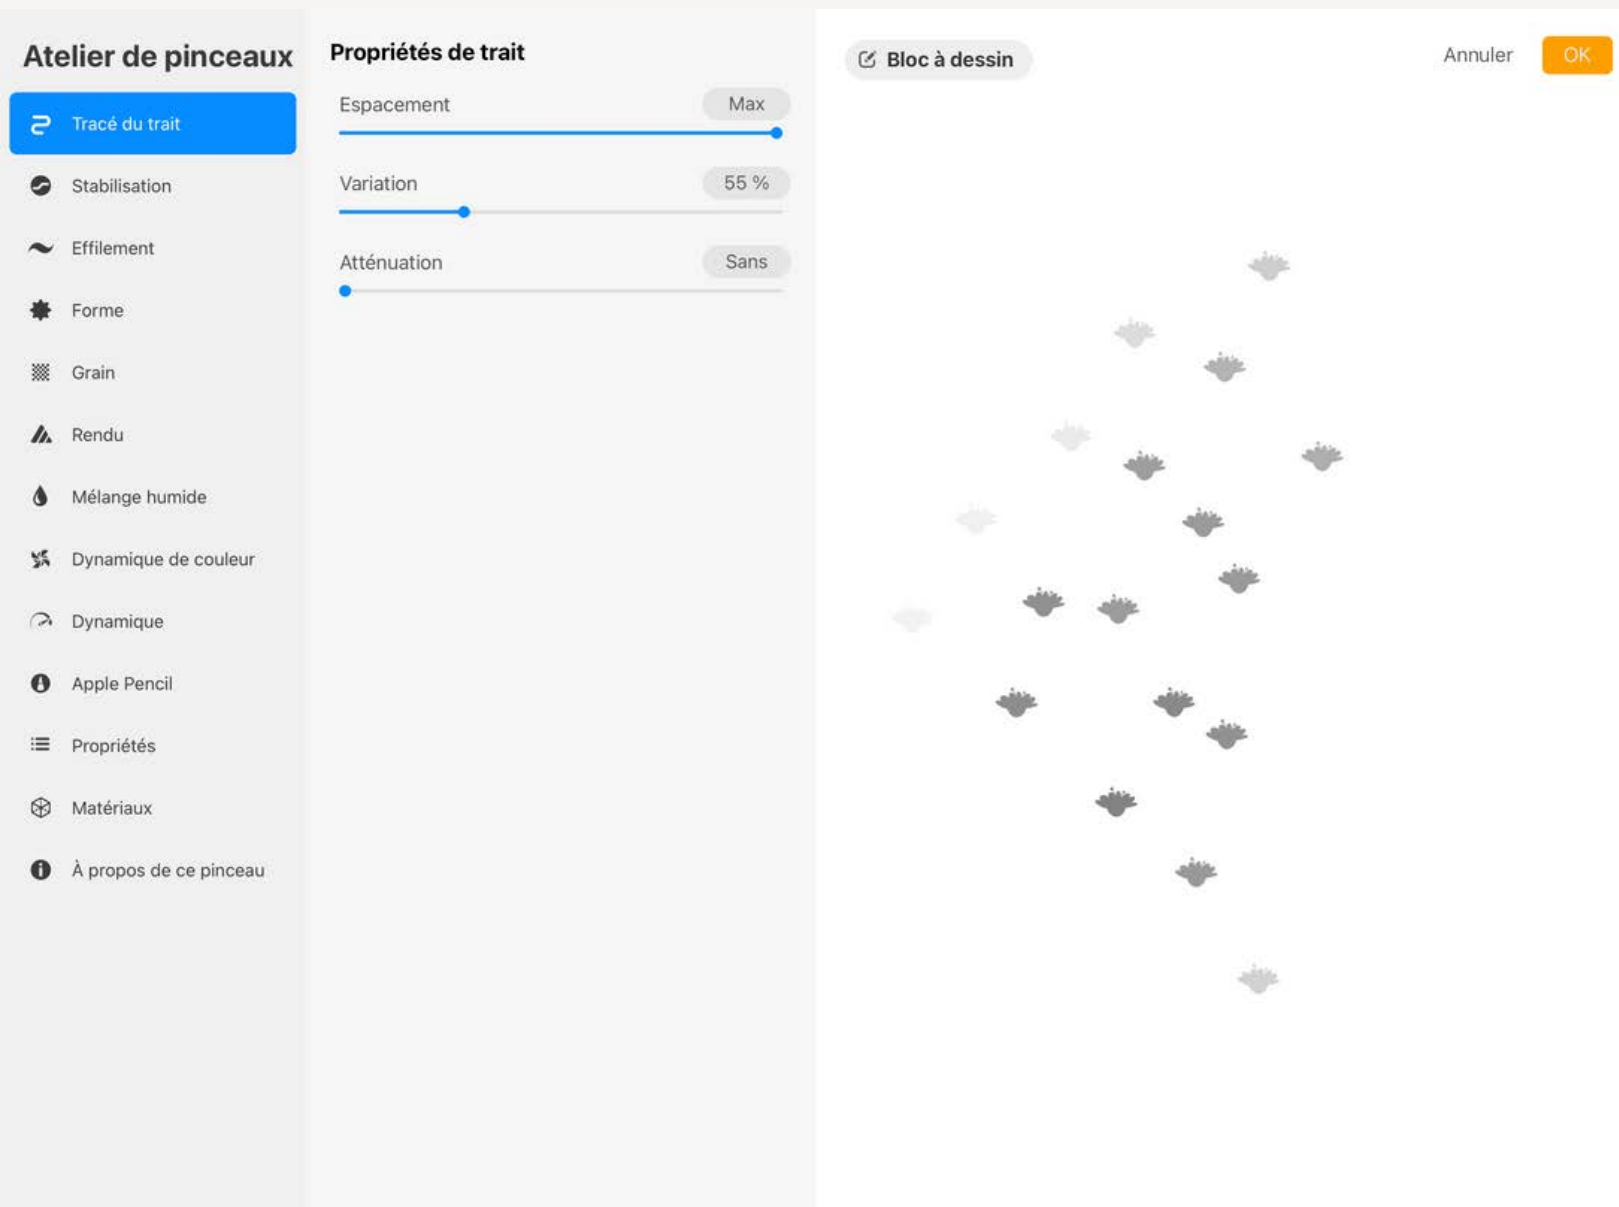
Atelier de pinceaux

Tracé du trait

Stabilisation

Effilement

Forme

Grain

Rendu

Mélange humide

Dynamique de couleur

Dynamique

Apple Pencil

Propriétés

Matériaux

À propos de ce pinceau

Propriétés de trait

Espacement

Max

Variation

55 %

Atténuation

Sans

Bloc à dessin

Annuler

OK